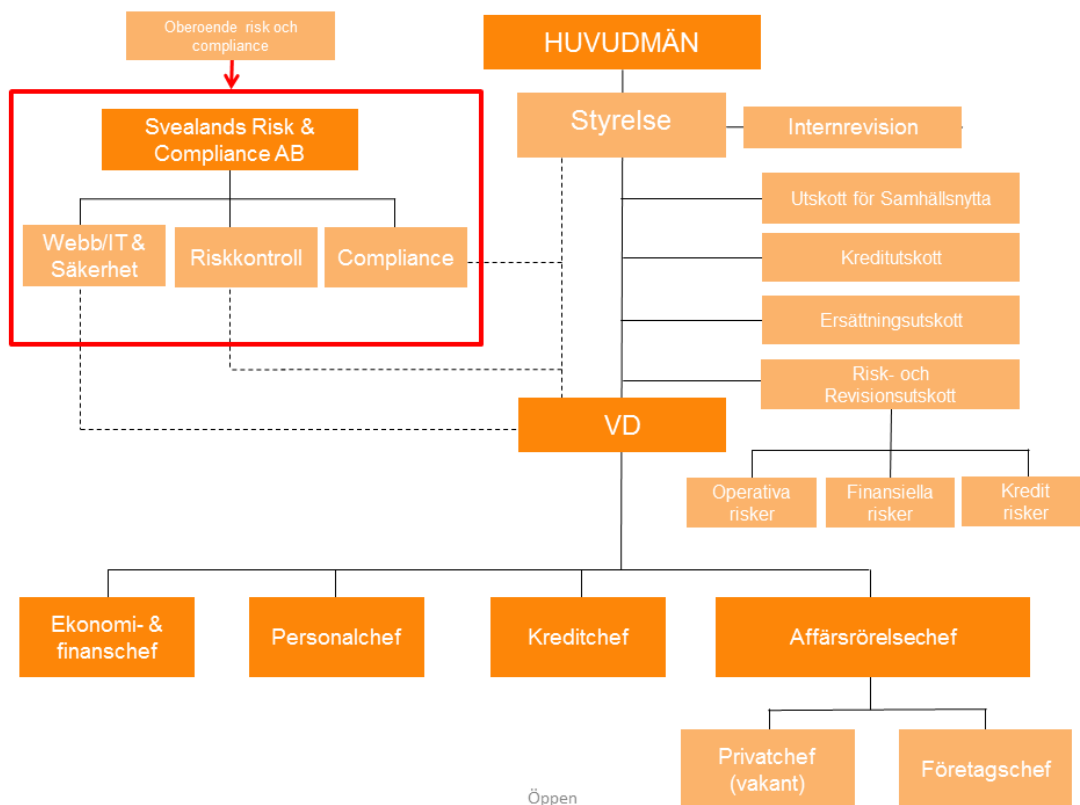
Oberoende risk och compliance

Svealands Risk & Compliance AB

Webb/IT & Säkerhet

Riskkontroll

Compliance

HUVUDMÄN

Styrelse

Internrevision

Utskott för Samhällsnytta

Kreditutskott

Ersättningsutskott

Risk- och Revisionsutskott

VD

Operativa risker

Finansiella risker

Kredit risker

Ekonomi- & finanschef

Personalchef

Kreditchef

Affärsrörelsechef

Privatchef (vakant)

Företagschef

Öppen